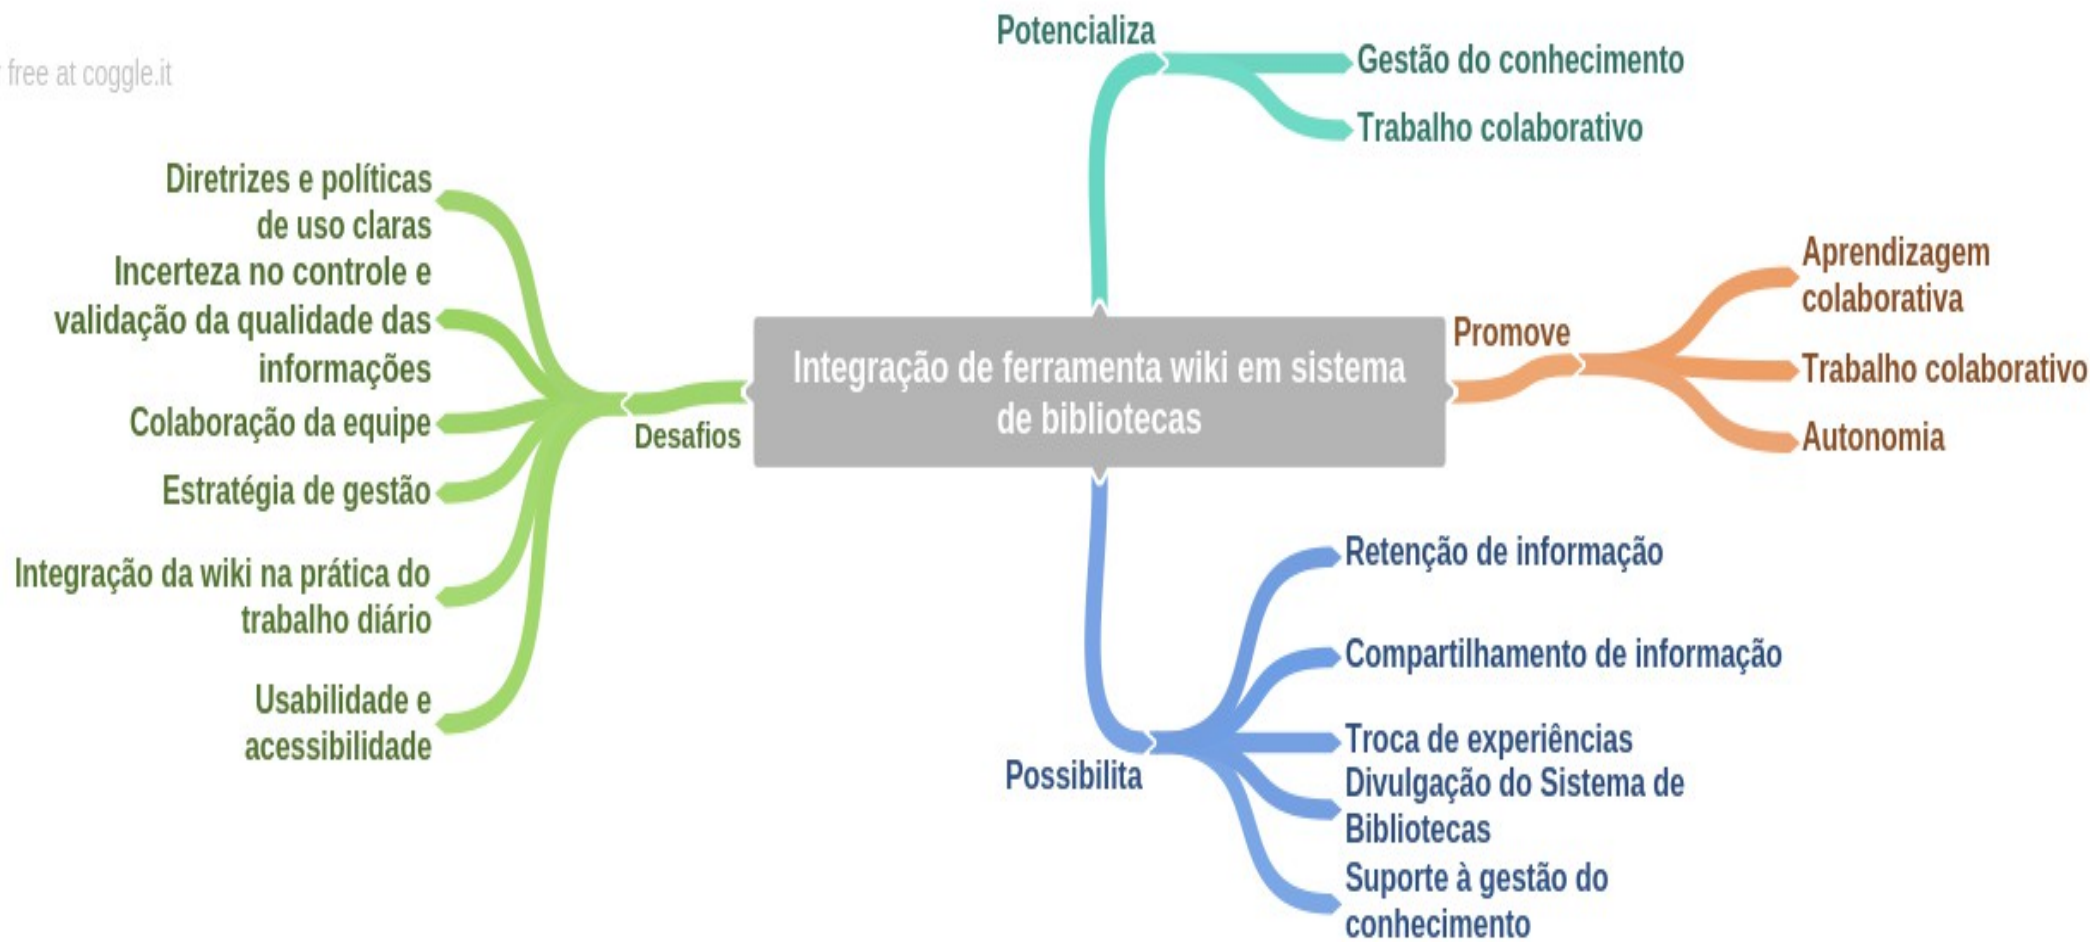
free at coggle.it

Integração de ferramenta wiki em sistema de bibliotecas

Potencializa
Gestão do conhecimento
Trabalho colaborativo

Promove
Aprendizagem colaborativa
Trabalho colaborativo
Autonomia

Possibilita
Retenção de informação
Compartilhamento de informação
Troca de experiências
Divulgação do Sistema de Bibliotecas
Suporte à gestão do conhecimento

Desafios
Diretrizes e políticas de uso claras
Incerteza no controle e validação da qualidade das informações
Colaboração da equipe
Estratégia de gestão
Integração da wiki na prática do trabalho diário
Usabilidade e acessibilidade